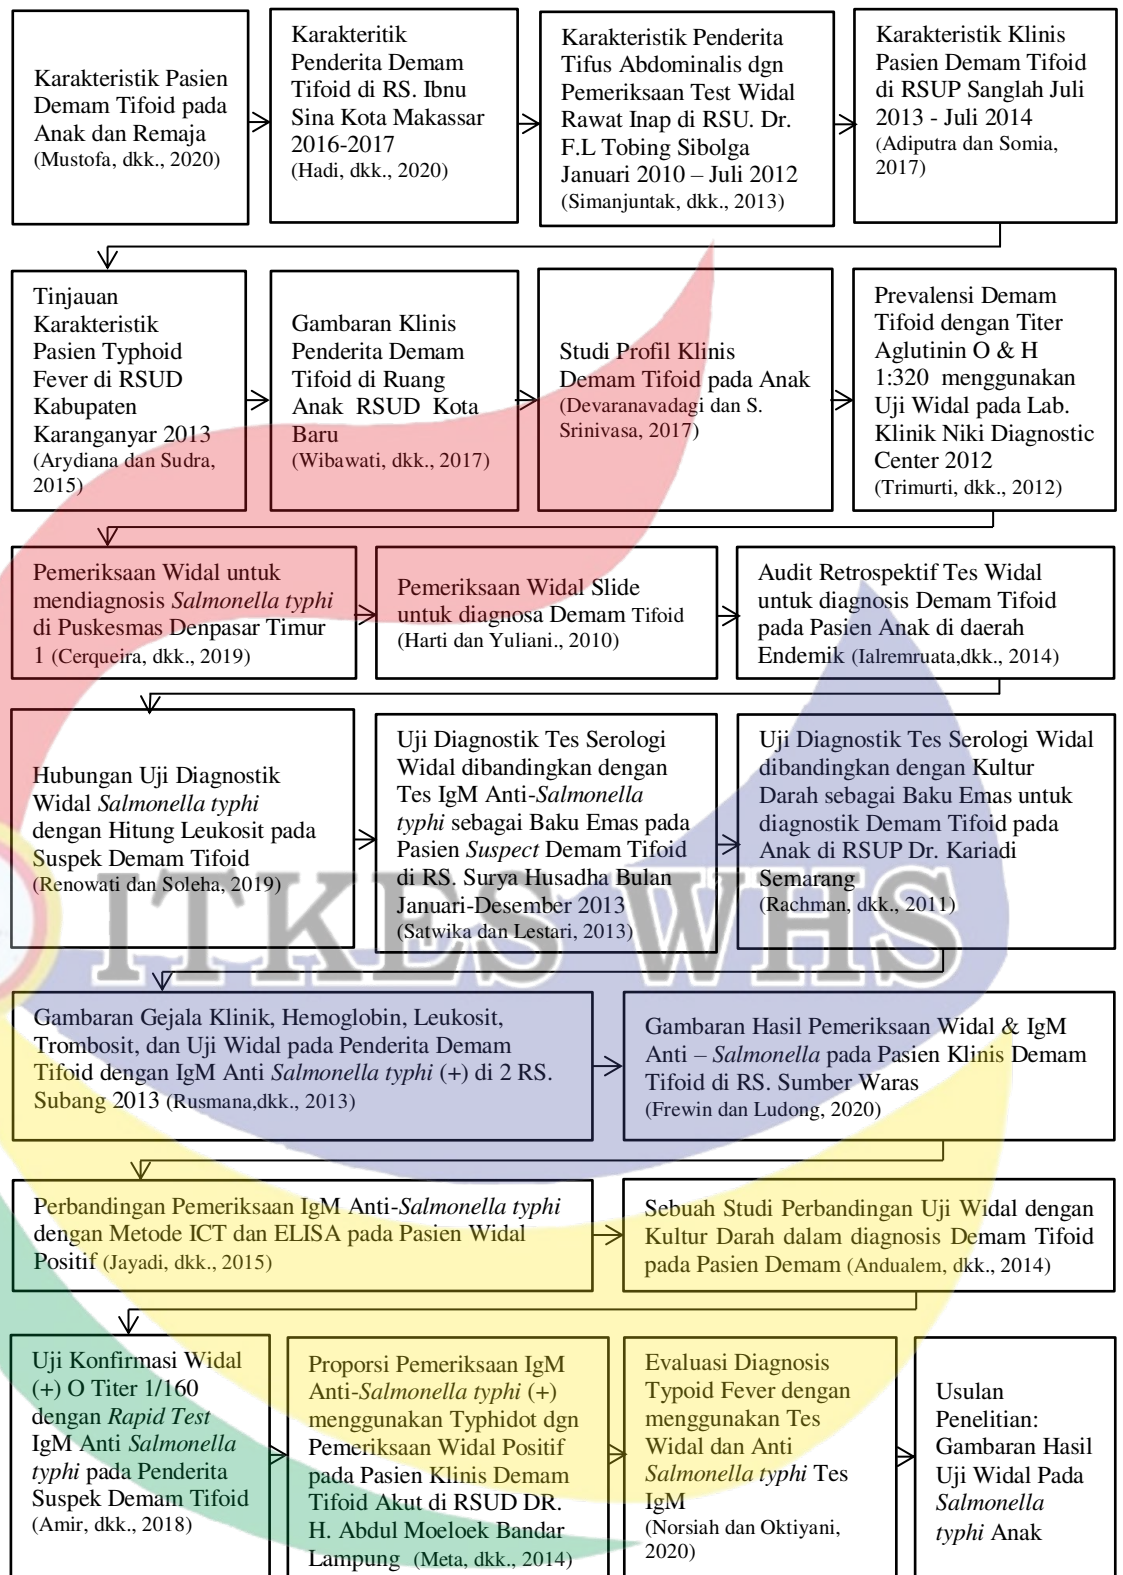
Karakteristik Pasien Demam Tifoid pada Anak dan Remaja (Mustofa, dkk., 2020)

Karakteritik Penderita Demam Tifoid di RS. Ibnu Sina Kota Makassar 2016-2017 (Hadi, dkk., 2020)

Karakteristik Penderita Tifus Abdominalis dgn Pemeriksaan Test Widal Rawat Inap di RSU. Dr. F.L Tobing Sibolga Januari 2010 – Juli 2012 (Simanjuntak, dkk., 2013)

Karakteristik Klinis Pasien Demam Tifoid di RSUP Sanglah Juli 2013 - Juli 2014 (Adiputra dan Somia, 2017)

Tinjauan Karakteristik Pasien Typhoid Fever di RSUD Kabupaten Karanganyar 2013 (Arydiana dan Sudra, 2015)

Gambaran Klinis Penderita Demam Tifoid di Ruang Anak RSUD Kota Baru (Wibawati, dkk., 2017)

Studi Profil Klinis Demam Tifoid pada Anak (Devaranavadagi dan S. Srinivasa, 2017)

Prevalensi Demam Tifoid dengan Titer Aglutinin O & H 1:320 menggunakan Uji Widal pada Lab. Klinik Niki Diagnostic Center 2012 (Trimurti, dkk., 2012)

Pemeriksaan Widal untuk mendiagnosis *Salmonella typhi* di Puskesmas Denpasar Timur 1 (Cerqueira, dkk., 2019)

Pemeriksaan Widal Slide untuk diagnosa Demam Tifoid (Harti dan Yuliani., 2010)

Audit Retrospektif Tes Widal untuk diagnosis Demam Tifoid pada Pasien Anak di daerah Endemik (Ialremruata,dkk., 2014)

Hubungan Uji Diagnostik Widal *Salmonella typhi* dengan Hitung Leukosit pada Suspek Demam Tifoid (Renowati dan Soleha, 2019)

Uji Diagnostik Tes Serologi Widal dibandingkan dengan Tes IgM Anti-*Salmonella typhi* sebagai Baku Emas pada Pasien *Suspect* Demam Tifoid di RS. Surya Husadha Bulan Januari-Desember 2013 (Satwika dan Lestari, 2013)

Uji Diagnostik Tes Serologi Widal dibandingkan dengan Kultur Darah sebagai Baku Emas untuk diagnostik Demam Tifoid pada Anak di RSUP Dr. Kariadi Semarang (Rachman, dkk., 2011)

Gambaran Gejala Klinik, Hemoglobin, Leukosit, Trombosit, dan Uji Widal pada Penderita Demam Tifoid dengan IgM Anti *Salmonella typhi* (+) di 2 RS. Subang 2013 (Rusmana,dkk., 2013)

Gambaran Hasil Pemeriksaan Widal & IgM Anti – *Salmonella* pada Pasien Klinis Demam Tifoid di RS. Sumber Waras (Frewin dan Ludong, 2020)

Perbandingan Pemeriksaan IgM Anti-*Salmonella typhi* dengan Metode ICT dan ELISA pada Pasien Widal Positif (Jayadi, dkk., 2015)

Sebuah Studi Perbandingan Uji Widal dengan Kultur Darah dalam diagnosis Demam Tifoid pada Pasien Demam (Andualem, dkk., 2014)

Uji Konfirmasi Widal (+) O Titer 1/160 dengan *Rapid Test* IgM Anti *Salmonella typhi* pada Penderita Suspek Demam Tifoid (Amir, dkk., 2018)

Proporsi Pemeriksaan IgM Anti-*Salmonella typhi* (+) menggunakan Typhidot dgn Pemeriksaan Widal Positif pada Pasien Klinis Demam Tifoid Akut di RSUD DR. H. Abdul Moeloek Bandar Lampung (Meta, dkk., 2014)

Evaluasi Diagnosis Typoid Fever dengan menggunakan Tes Widal dan Anti *Salmonella typhi* Tes IgM (Norsiah dan Oktiyani, 2020)

Usulan Penelitian: Gambaran Hasil Uji Widal Pada *Salmonella typhi* Anak

ITKES WHS